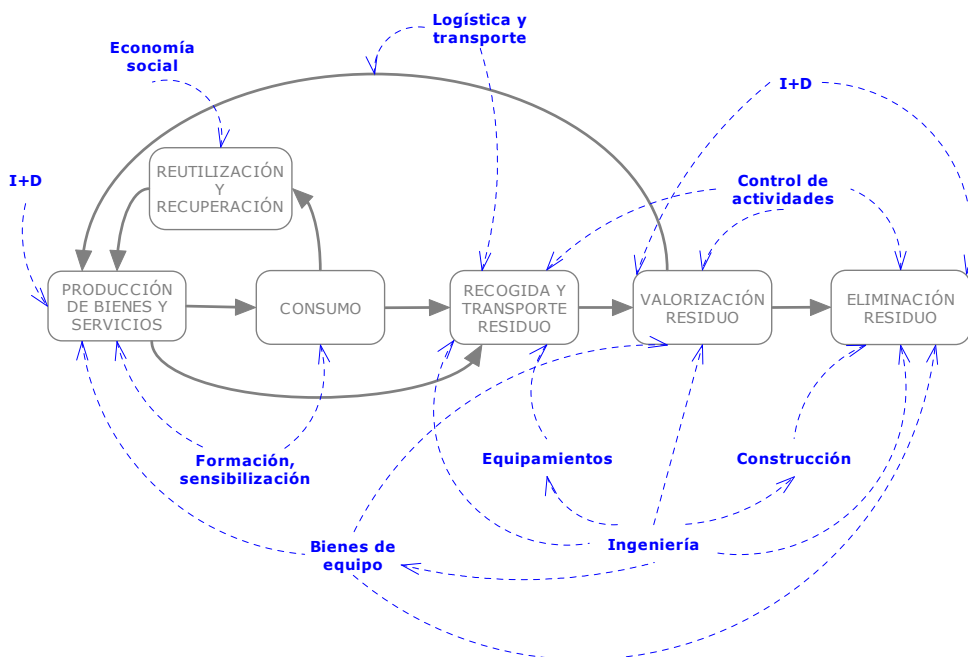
Logística y transporte

Economía social

I+D

Control de actividades

I+D

REUTILIZACIÓN Y RECUPERACIÓN

PRODUCCIÓN DE BIENES Y SERVICIOS

CONSUMO

RECOGIDA Y TRANSPORTE RESIDUO

VALORIZACIÓN RESIDUO

ELIMINACIÓN RESIDUO

Formación, sensibilización

Equipamientos

Construcción

Bienes de equipo

Ingeniería